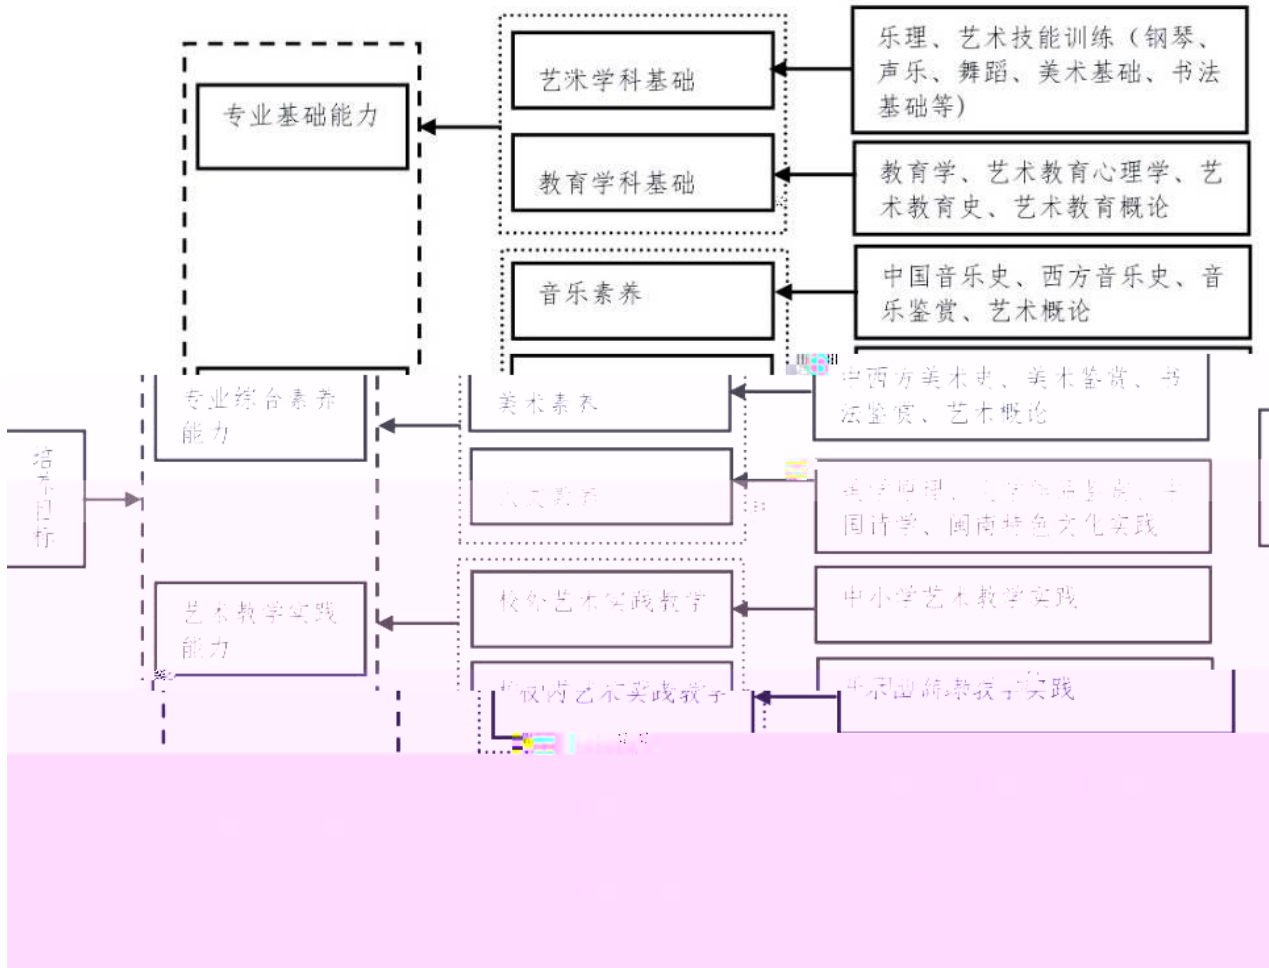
专业基础能力

艺术学科基础

乐理、艺术技能训练（钢琴、声乐、舞蹈、美术基础、书法基础等）

教育学科基础

教育学、艺术教育心理学、艺术教育史、艺术教育概论

音乐素养

中国音乐史、西方音乐史、音乐鉴赏、艺术概论

培养目标

专业综合素养能力

美术素养

中西方美术史、美术鉴赏、书法鉴赏、艺术概论

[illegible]

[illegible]、国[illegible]学、闽南特色文化实践

艺术教学实践能力

校外艺术实践教学

中小学艺术教学实践

校内艺术实践教学

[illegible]教学实践